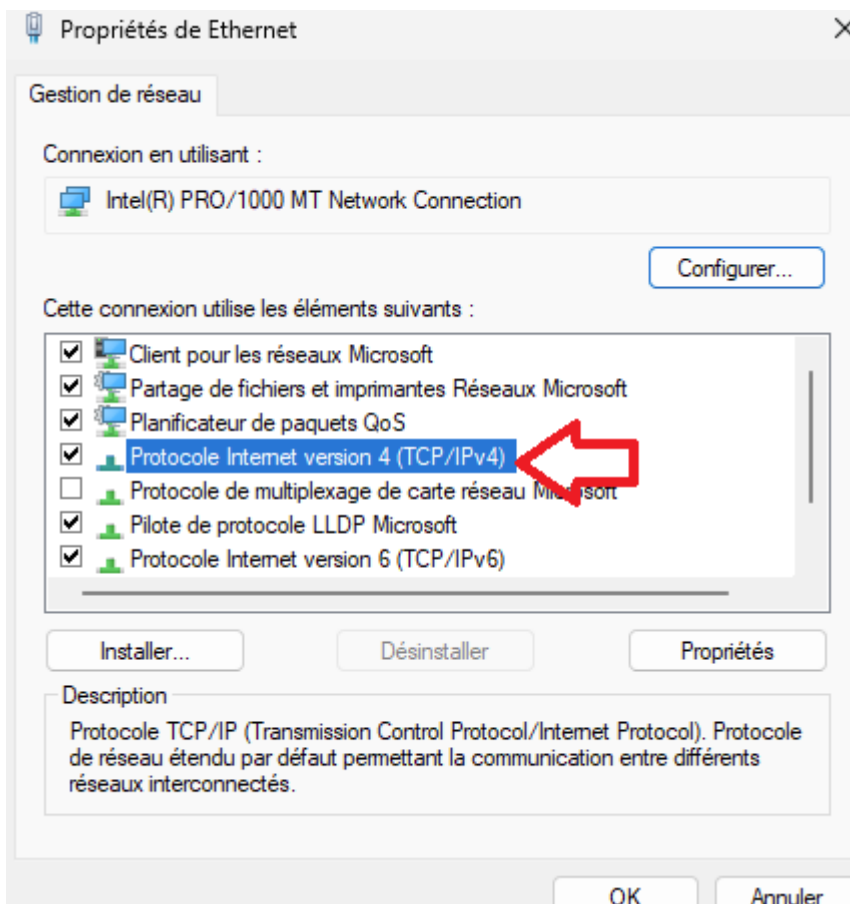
Propriétés de Ethernet

Gestion de réseau

Connexion en utilisant :

Intel(R) PRO/1000 MT Network Connection

Configurer...

Cette connexion utilise les éléments suivants :

Client pour les réseaux Microsoft
Partage de fichiers et imprimantes Réseaux Microsoft
Planificateur de paquets QoS
Protocole Internet version 4 (TCP/IPv4)
Protocole de multiplexage de carte réseau Microsoft
Pilote de protocole LLDP Microsoft
Protocole Internet version 6 (TCP/IPv6)

Installer...
Désinstaller
Propriétés

Description

Protocole TCP/IP (Transmission Control Protocol/Internet Protocol). Protocole de réseau étendu par défaut permettant la communication entre différents réseaux interconnectés.

OK
Annuler